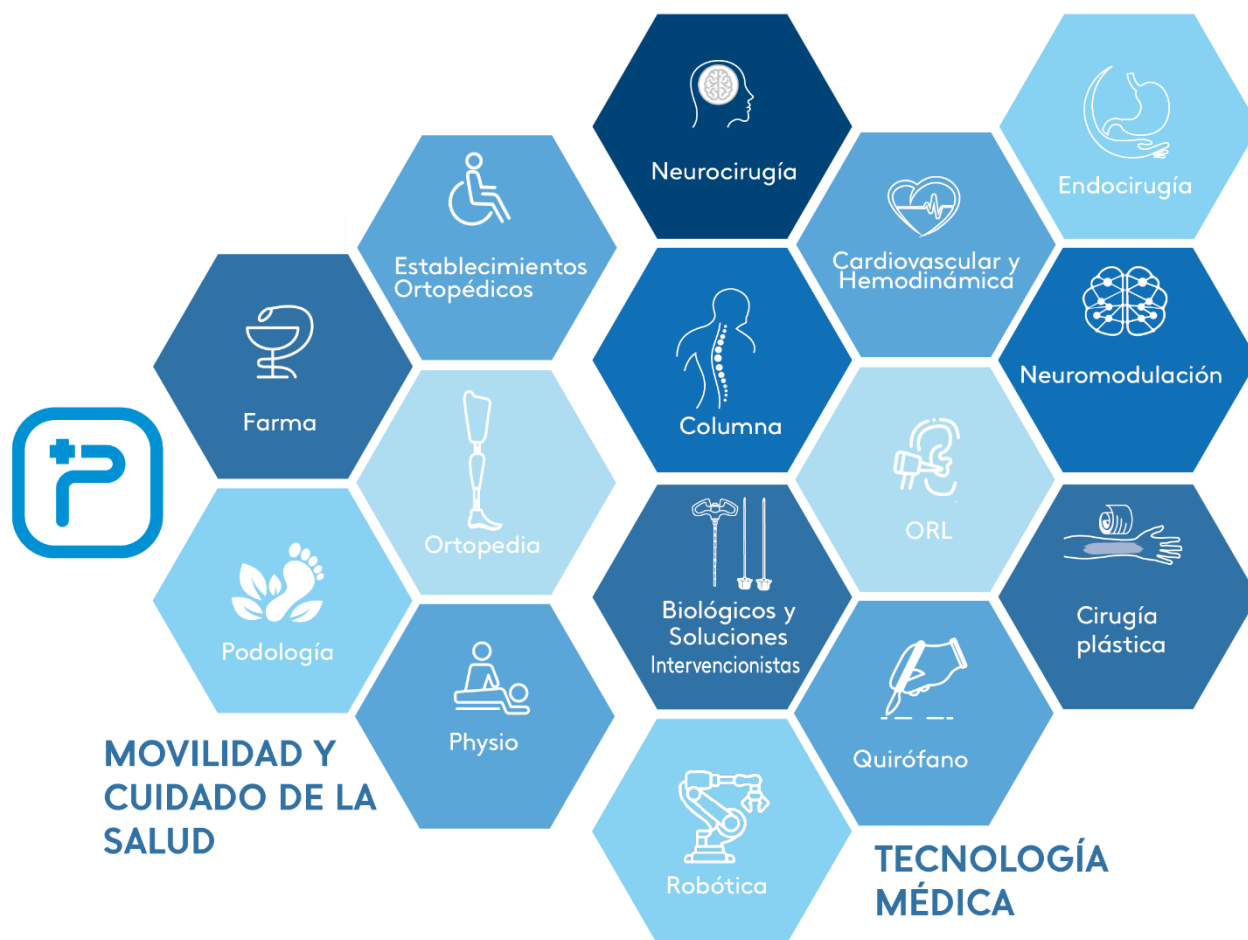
Neurocirugía

Endocirugía

Establecimientos Ortopédicos

Cardiovascular y Hemodinámica

Farma

Columna

Neuromodulación

Ortopedia

ORL

Podología

Biológicos y Soluciones Intervencionistas

Cirugía plástica

Physio

Quirófano

MOVILIDAD Y CUIDADO DE LA SALUD

Robótica

TECNOLOGÍA MÉDICA